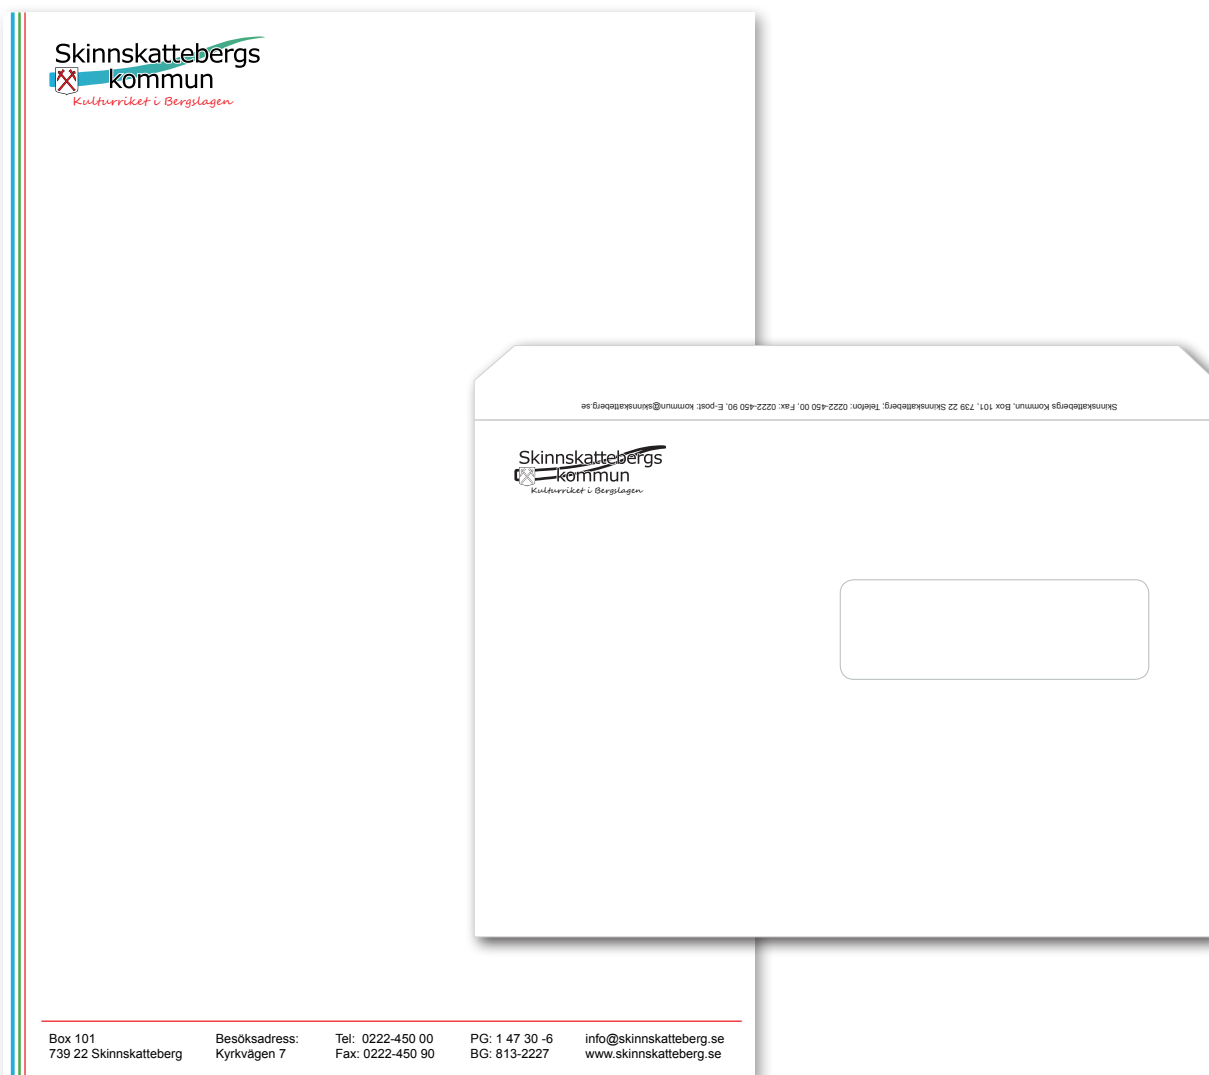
Skinnskattebergs kommun
Kulturriket i Bergslagen

Skinnskattebergs Kommun, Box 101, 739 22 Skinnskatteberg, Telefon: 0222-450 00, Fax: 0222-450 90, E-post: kommun@skinnskatteberg.se

Skinnskattebergs kommun
Kulturriket i Bergslagen

Box 101
739 22 Skinnskatteberg

Besöksadress:
Kyrkvägen 7

Tel: 0222-450 00
Fax: 0222-450 90

PG: 1 47 30 -6
BG: 813-2227

info@skinnskatteberg.se
www.skinnskatteberg.se